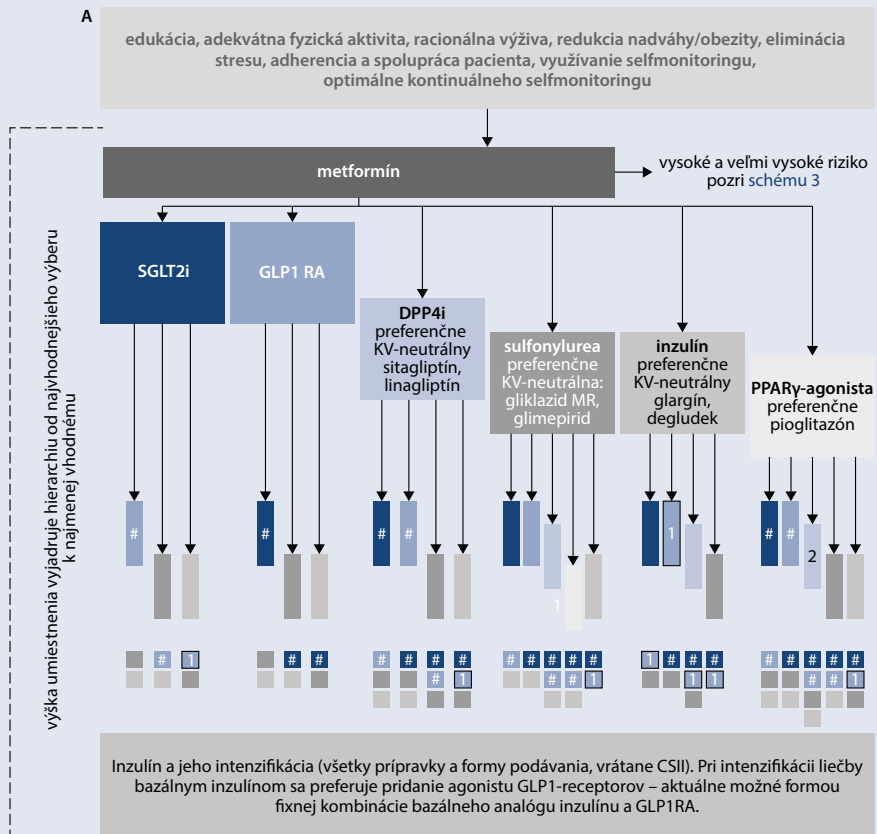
A

edukácia, adekvátna fyzická aktivita, racionálna výživa, redukcia nadváhy/obezity, eliminácia stresu, adherencia a spolupráca pacienta, využívanie selfmonitoringu, optimálne kontinuálneho selfmonitoringu

metformín

vysoké a veľmi vysoké riziko pozri schému 3

výška umiestnenia vyjadruje hierarchiu od najvhodnejšieho výberu k najmenej vhodnému

SGLT2i

GLP1 RA

DPP4i preferenčne KV-neutrálny sitagliptín, linagliptín

sulfonylurea preferenčne KV-neutrálna: gliklazid MR, glimepirid

inzulín preferenčne KV-neutrálny glargín, degludek

PPARγ-agonista preferenčne pioglitazón

#

#

#

#

1

1

#

#

2

# 1

# #

# # # #
# 1

# # # # #
# # #

1 # # #
1 1

# # # # #
# # 1

Inzulín a jeho intenzifikácia (všetky prípravky a formy podávania, vrátane CSII). Pri intenzifikácii liečby bazálnym inzulínom sa preferuje pridanie agonistu GLP1-receptorov – aktuálne možné formou fixnej kombinácie bazálneho analógu inzulínu a GLP1RA.